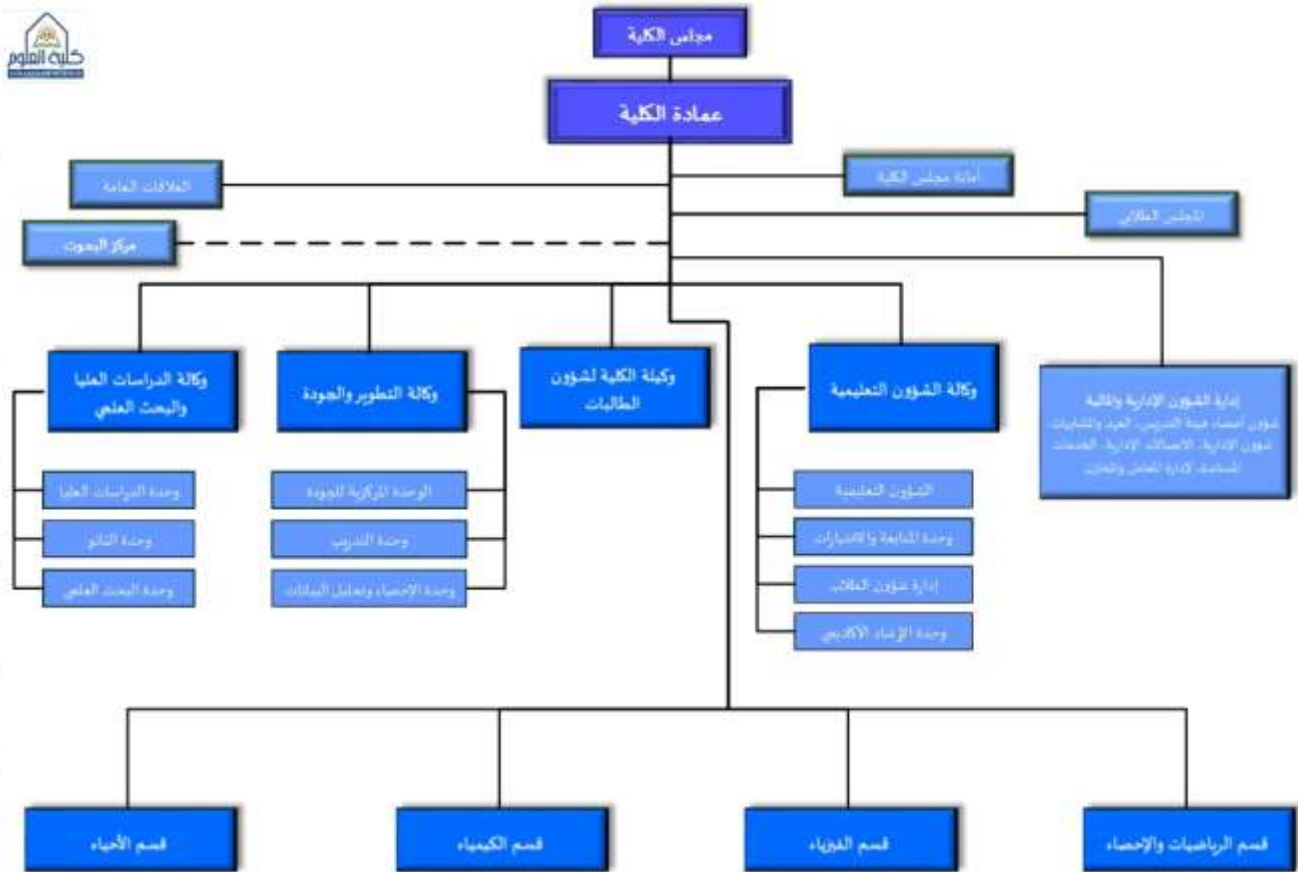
كلية العلوم

مجلس الكلية

عمادة الكلية

العلاقات العامة

أمانة مجلس الكلية

المجلس الطلابي

مركز البحوث

وكالة الدراسات العليا والبحث العلمي

وكالة التطوير والجودة

وكيلة الكلية لشؤون الطالبات

وكالة الشؤون التعليمية

إدارة الشؤون الإدارية والمالية
شؤون أعضاء هيئة التدريس، العهد والمشتريات، شؤون الإدارية، الاتصالات الإدارية، الخدمات المساندة، إدارة المعامل والمختبرات

وحدة الدراسات العليا

وحدة التأثير

وحدة البحث العلمي

الوحدة المركزية للجودة

وحدة التدريب

وحدة الإحصاء وتحليل البيانات

الشؤون التعليمية

وحدة المتابعة والاختبارات

إدارة شؤون الطلاب

وحدة الإرشاد الأكاديمي

قسم الأحياء

قسم الكيمياء

قسم الفيزياء

قسم الرياضيات والإحصاء